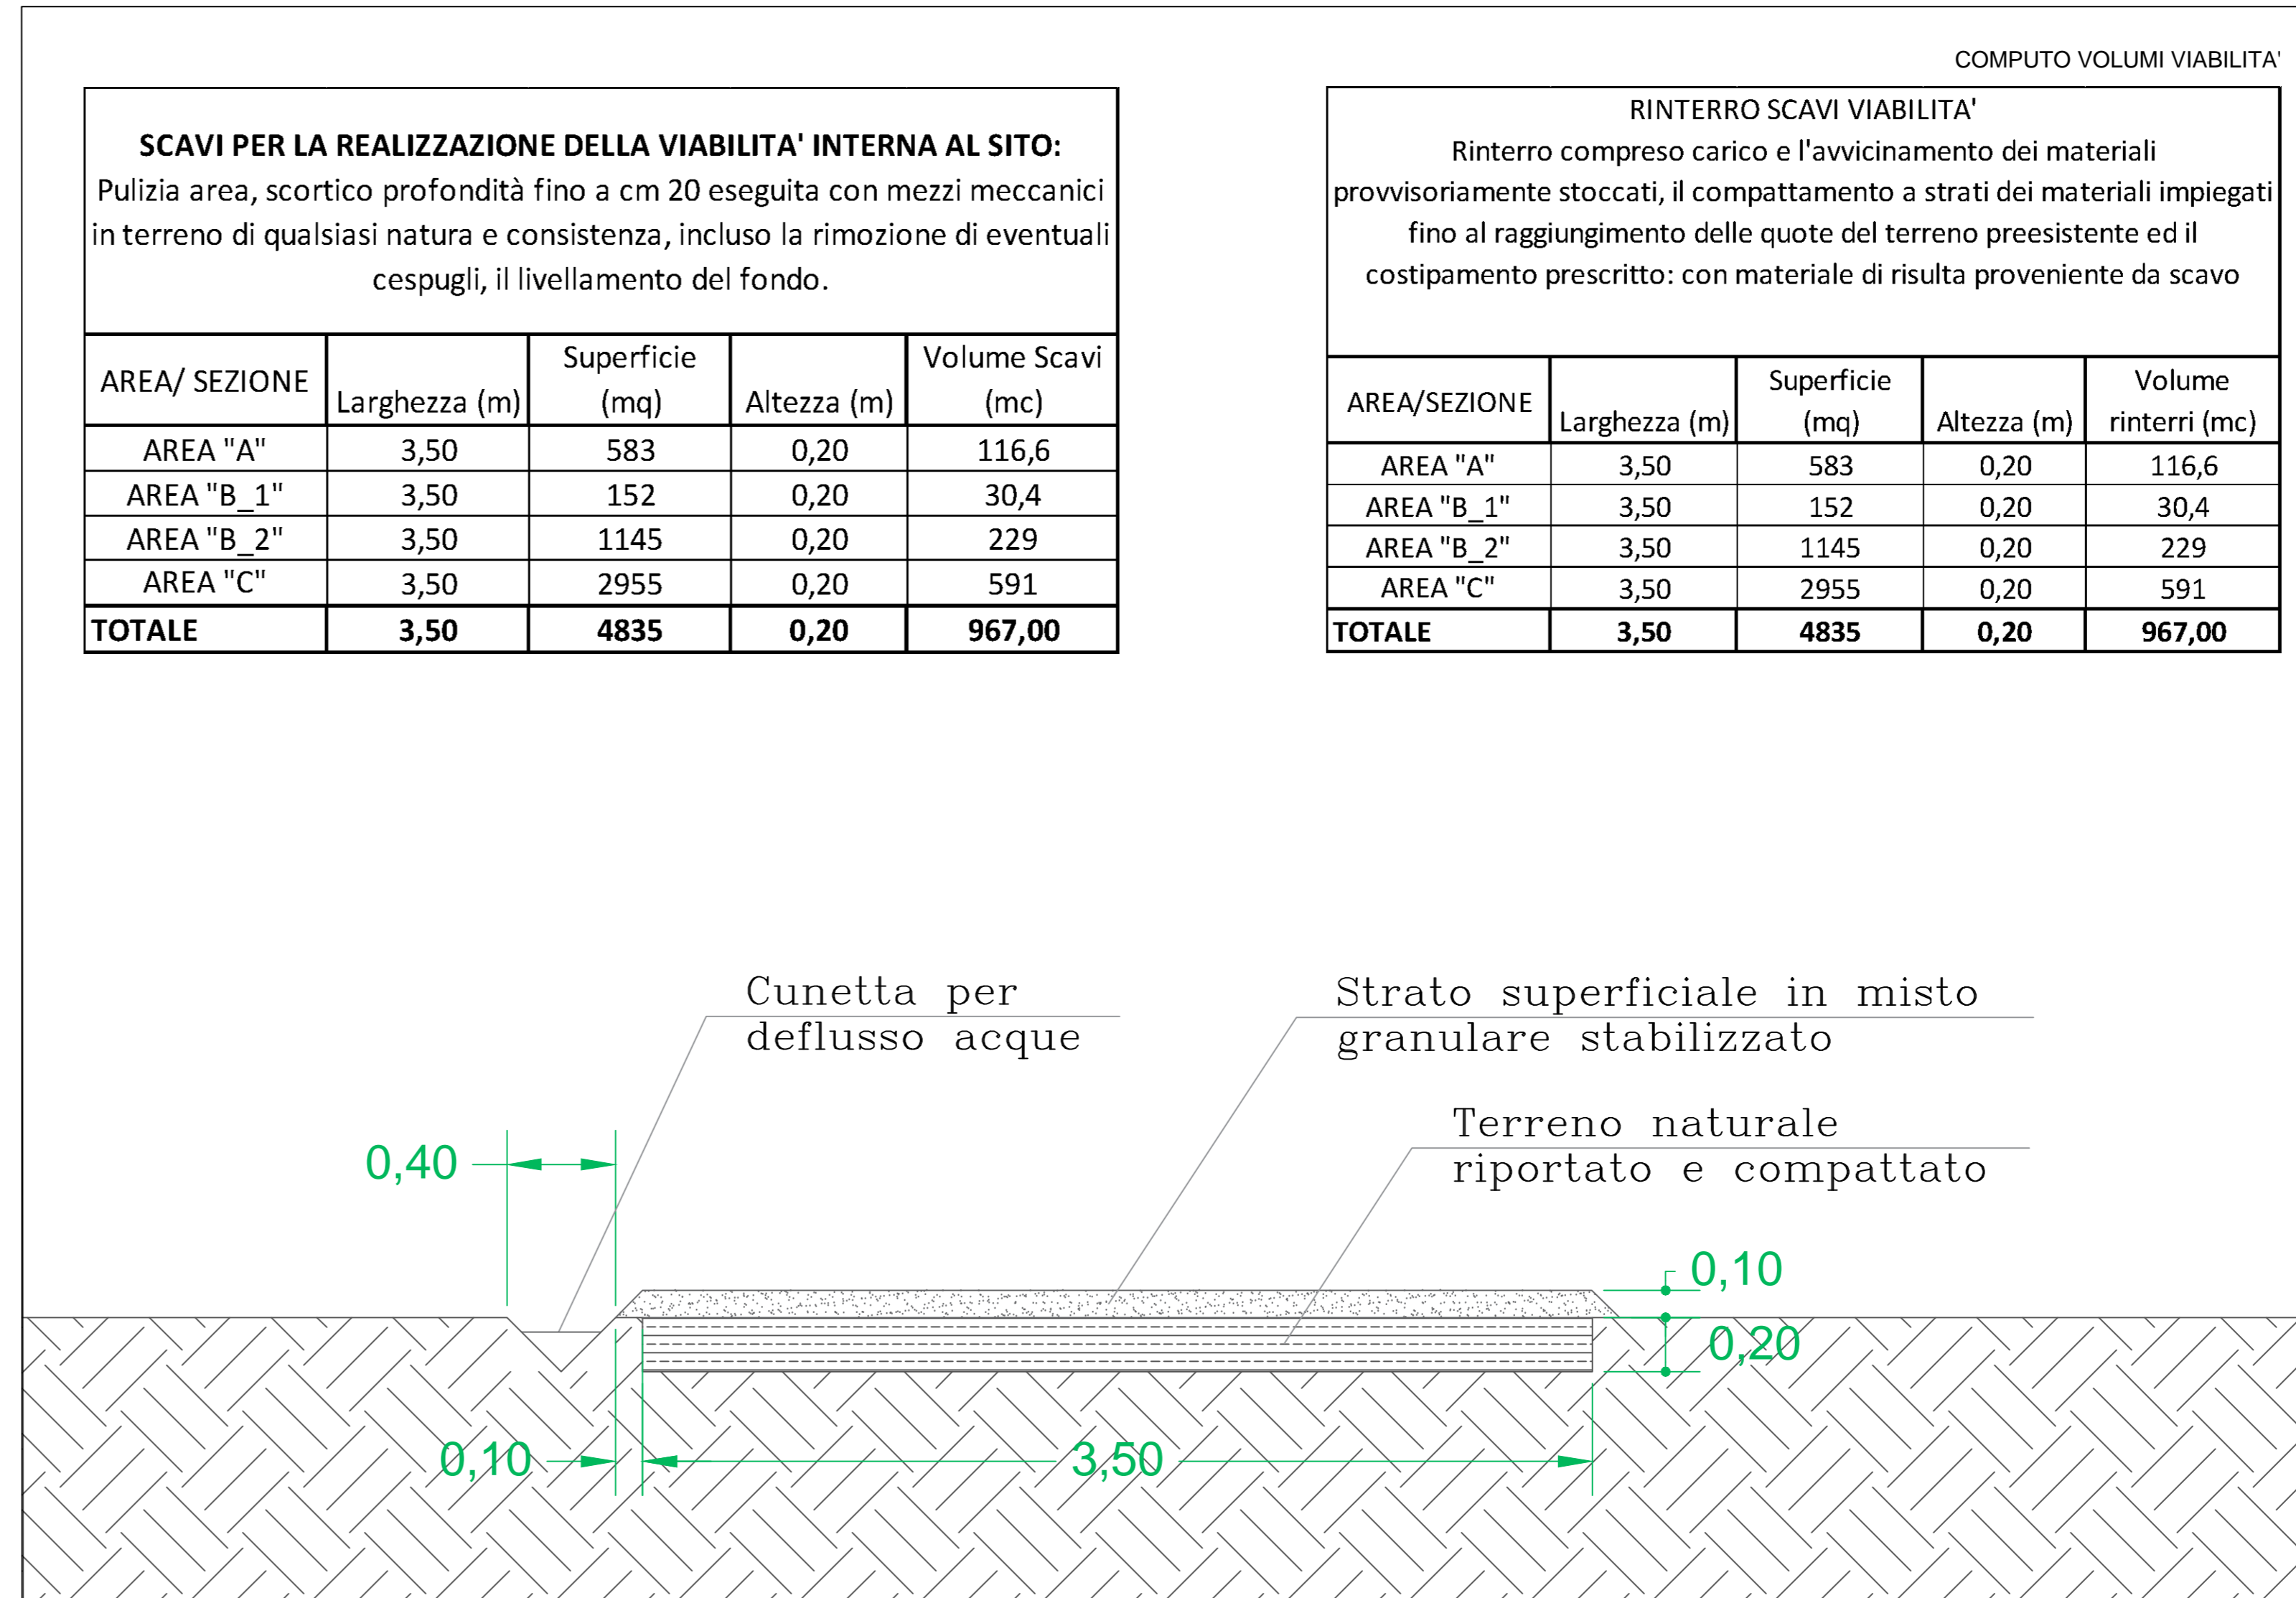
COMPUTO VOLUMI VIABILITA'

**SCAVI PER LA REALIZZAZIONE DELLA VIABILITA' INTERNA AL SITO:**
Pulizia area, scortico profondità fino a cm 20 eseguita con mezzi meccanici in terreno di qualsiasi natura e consistenza, incluso la rimozione di eventuali cespugli, il livellamento del fondo.

| AREA/ SEZIONE | Larghezza (m) | Superficie (mq) | Altezza (m) | Volume Scavi (mc) |
|---|---|---|---|---|
| AREA "A" | 3,50 | 583 | 0,20 | 116,6 |
| AREA "B_1" | 3,50 | 152 | 0,20 | 30,4 |
| AREA "B_2" | 3,50 | 1145 | 0,20 | 229 |
| AREA "C" | 3,50 | 2955 | 0,20 | 591 |
| **TOTALE** | **3,50** | **4835** | **0,20** | **967,00** |

RINTERRO SCAVI VIABILITA'
Rinterro compreso carico e l'avvicinamento dei materiali provvisoriamente stoccati, il compattamento a strati dei materiali impiegati fino al raggiungimento delle quote del terreno preesistente ed il costipamento prescritto: con materiale di risulta proveniente da scavo

| AREA/SEZIONE | Larghezza (m) | Superficie (mq) | Altezza (m) | Volume rinterri (mc) |
|---|---|---|---|---|
| AREA "A" | 3,50 | 583 | 0,20 | 116,6 |
| AREA "B_1" | 3,50 | 152 | 0,20 | 30,4 |
| AREA "B_2" | 3,50 | 1145 | 0,20 | 229 |
| AREA "C" | 3,50 | 2955 | 0,20 | 591 |
| **TOTALE** | **3,50** | **4835** | **0,20** | **967,00** |

Cunetta per deflusso acque

Strato superficiale in misto granulare stabilizzato

Terreno naturale riportato e compattato

0,40

0,10

0,20

0,10

3,50